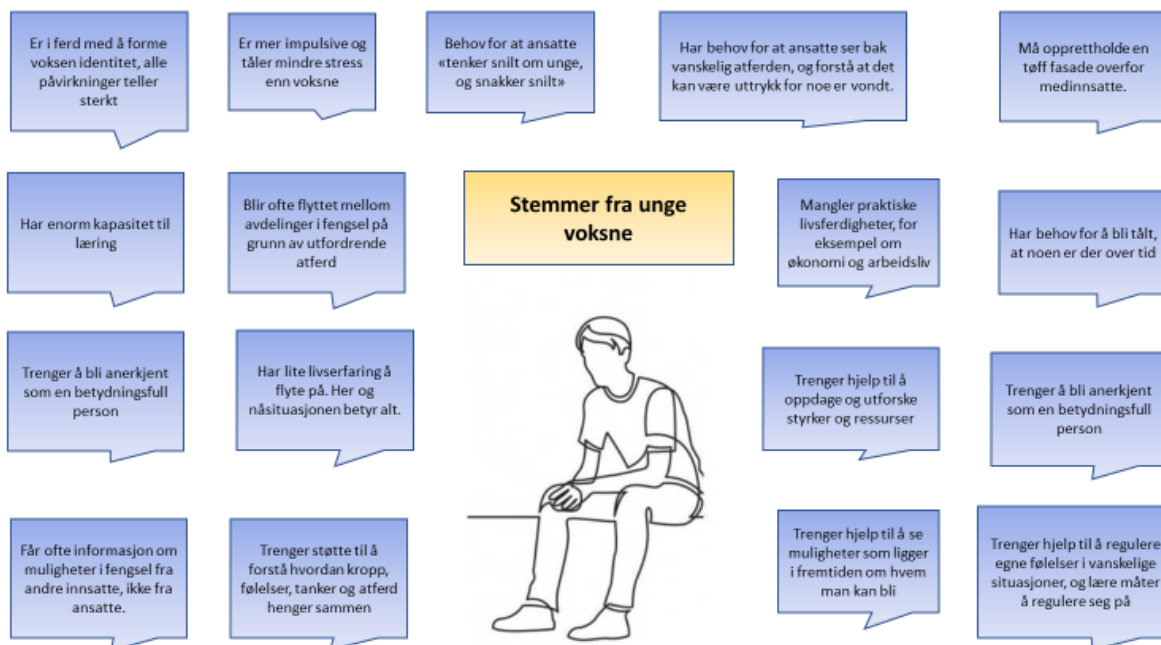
Er i ferd med å forme voksen identitet, alle påvirkninger teller sterkt

Er mer impulsive og tåler mindre stress enn voksne

Behov for at ansatte «tenker snilt om unge, og snakker snilt»

Har behov for at ansatte ser bak vanskelig atferden, og forstå at det kan være uttrykk for noe er vondt.

Må opprettholde en tøff fasade overfor medinnsatte.

Har enorm kapasitet til læring

Blir ofte flyttet mellom avdelinger i fengsel på grunn av utfordrende atferd

Stemmer fra unge voksne

Mangler praktiske livsferdigheter, for eksempel om økonomi og arbeidsliv

Har behov for å bli tålt, at noen er der over tid

Trenger å bli anerkjent som en betydningsfull person

Har lite livserfaring å flyte på. Her og nåsituasjonen betyr alt.

Trenger hjelp til å oppdage og utforske styrker og ressurser

Trenger å bli anerkjent som en betydningsfull person

Får ofte informasjon om muligheter i fengsel fra andre innsatte, ikke fra ansatte.

Trenger støtte til å forstå hvordan kropp, følelser, tanker og atferd henger sammen

Trenger hjelp til å se muligheter som ligger i fremtiden om hvem man kan bli

Trenger hjelp til å regulere egne følelser i vanskelige situasjoner, og lære måter å regulere seg på